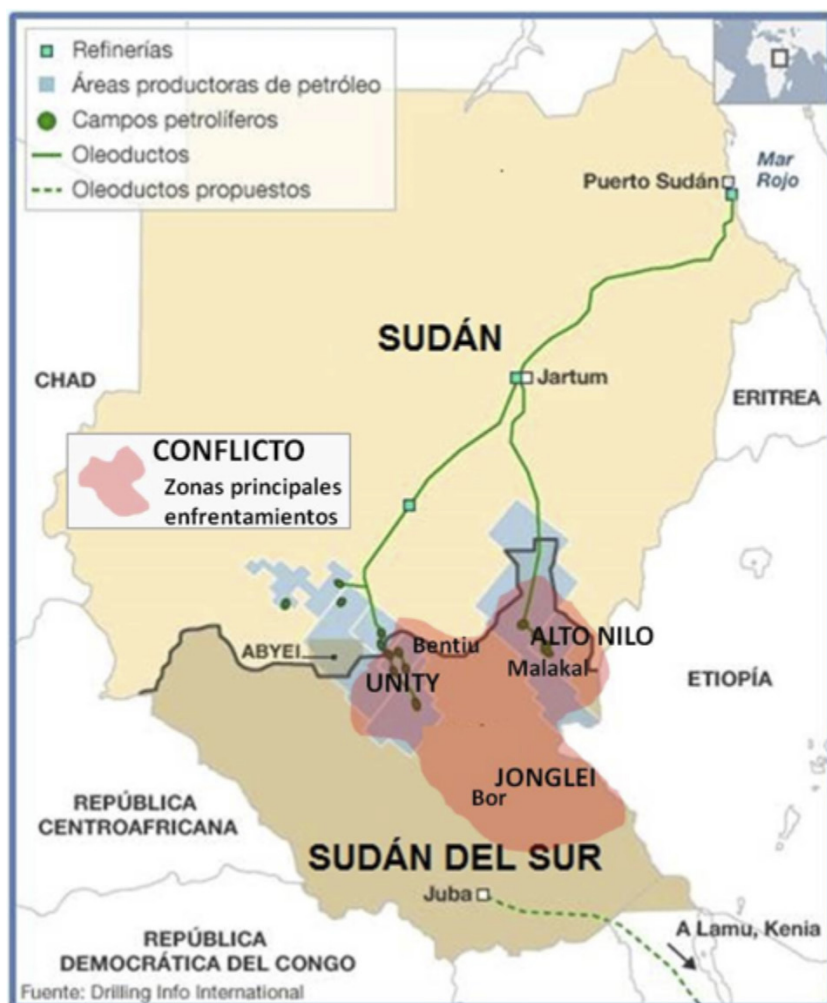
Refinerías
Áreas productoras de petróleo
Campos petrolíferos
Oleoductos
Oleoductos propuestos

Puerto Sudán
Mar Rojo

SUDÁN

CHAD

Jartum

ERITREA

CONFLICTO
Zonas principales enfrentamientos

ABYEI
Bentiu
ALTO NILO
Malakal
UNITY
ETIOPÍA

JONGLEI
Bor

REPÚBLICA CENTROAFRICANA

SUDÁN DEL SUR

Juba

A Lamu, Kenia

REPÚBLICA DEMOCRÁTICA DEL CONGO

Fuente: Drilling Info International